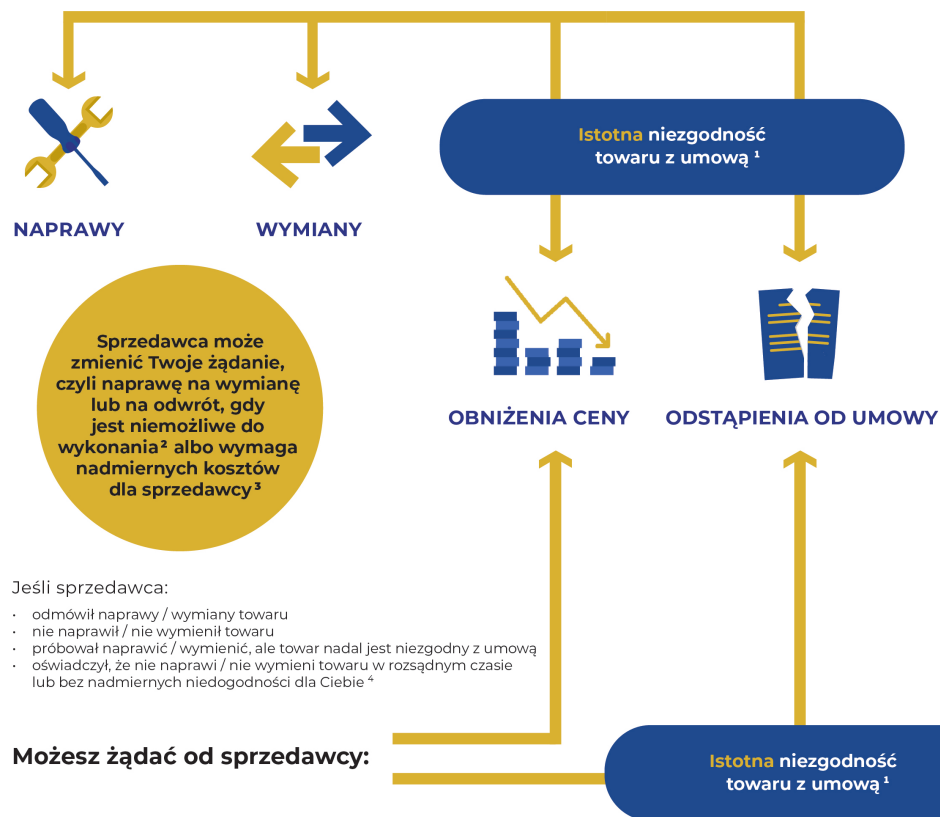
Istotna niezgodność towaru z umową $^1$

NAPRAWY

WYMIANY

OBNIŻENIA CENY

ODSTĄPIENIA OD UMOWY

Sprzedawca może zmienić Twoje żądanie, czyli naprawę na wymianę lub na odwrót, gdy jest niemożliwe do wykonania$^2$ albo wymaga nadmiernych kosztów dla sprzedawcy$^3$

Jeśli sprzedawca:

- odmówił naprawy / wymiany towaru
- nie naprawił / nie wymienił towaru
- próbował naprawić / wymienić, ale towar nadal jest niezgodny z umową
- oświadczył, że nie naprawi / nie wymieni towaru w rozsądnym czasie lub bez nadmiernych niedogodności dla Ciebie $^4$

Możesz żądać od sprzedawcy:

Istotna niezgodność towaru z umową $^1$